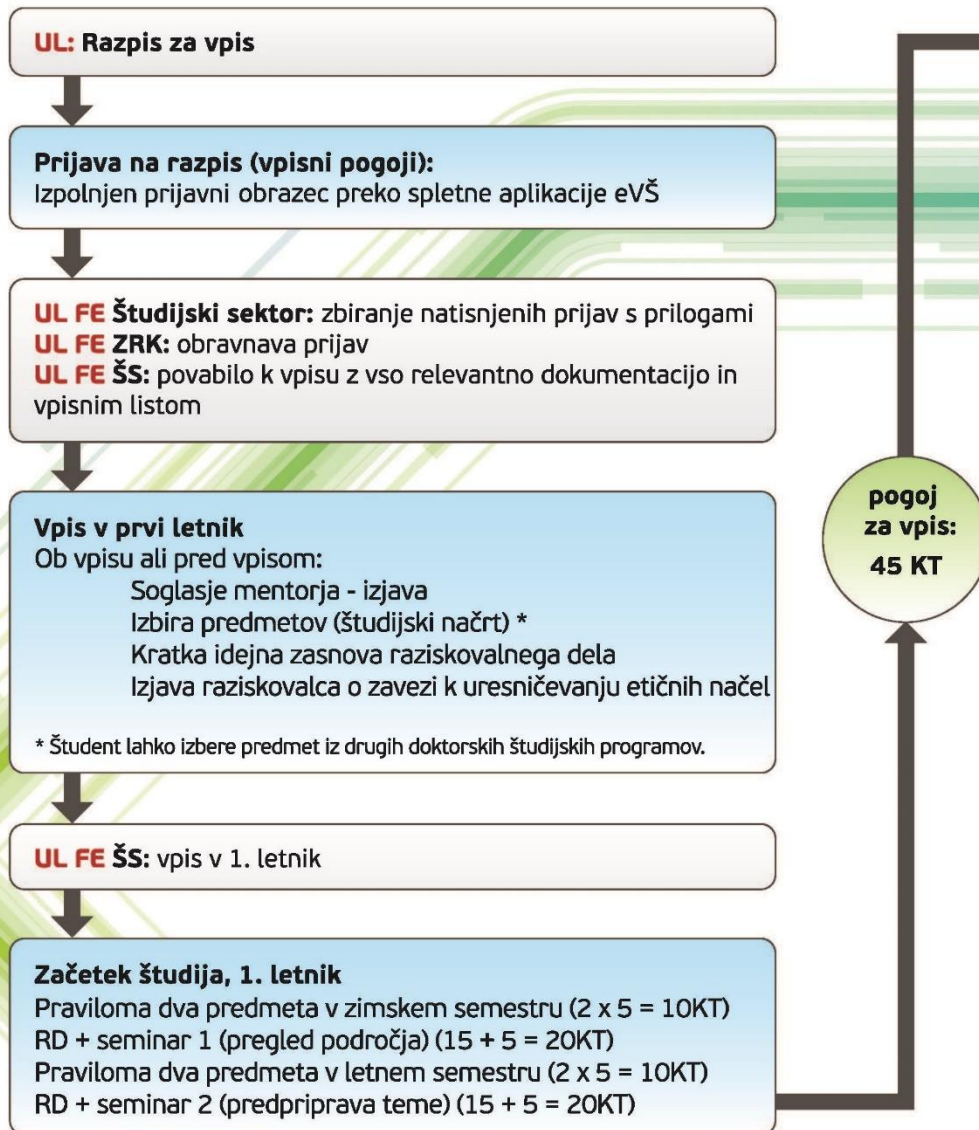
UL: Razpis za vpis

Prijava na razpis (vpisni pogoji):
Izpolnjen prijavni obrazec preko spletne aplikacije eVŠ

UL FE Študijski sektor: zbiranje natisnjenih prijav s prilogami
UL FE ZRK: obravnava prijav
UL FE ŠS: povabilo k vpisu z vso relevantno dokumentacijo in vpisnim listom

Vpis v prvi letnik
Ob vpisu ali pred vpisom:
Soglasje mentorja - izjava
Izbira predmetov (študijski načrt) *
Kratka idejna zasnova raziskovalnega dela
Izjava raziskovalca o zavezi k uresničevanju etičnih načel

* Študent lahko izbere predmet iz drugih doktorskih študijskih programov.

UL FE ŠS: vpis v 1. letnik

Začetek študija, 1. letnik
Praviloma dva predmeta v zimskem semestru (2 x 5 = 10KT)
RD + seminar 1 (pregled področja) (15 + 5 = 20KT)
Praviloma dva predmeta v letnem semestru (2 x 5 = 10KT)
RD + seminar 2 (predpriprava teme) (15 + 5 = 20KT)

pogoj za vpis: 45 KT